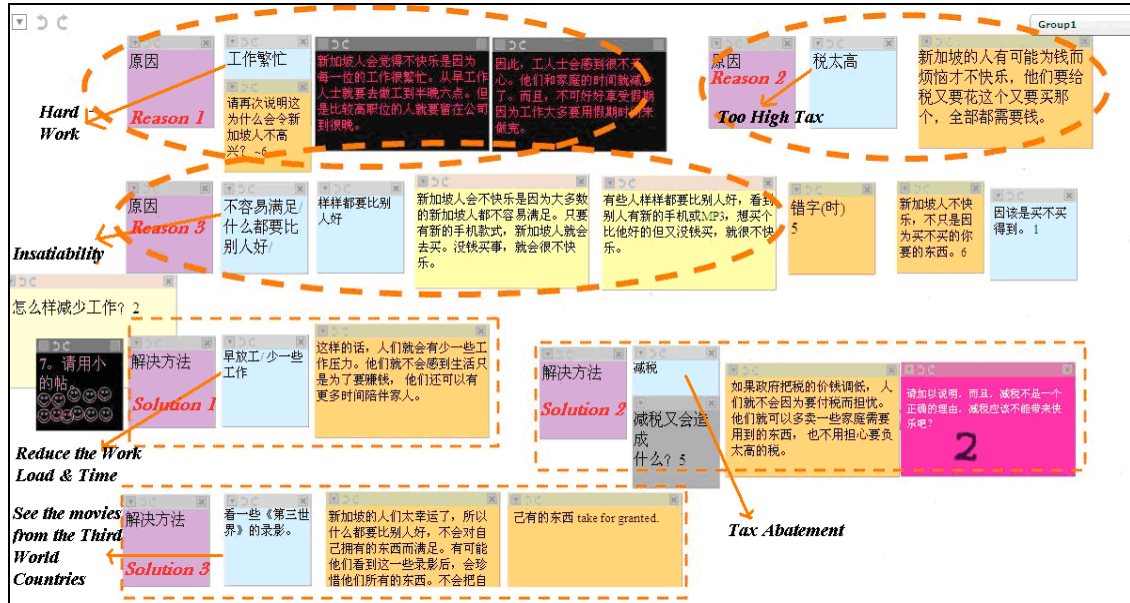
Group1

原因

Reason 1

Hard Work

工作繁忙

请再次说明这为什么会令新加坡人不高兴？ ~6

新加坡人会觉得不快乐是因为每一位的工作很繁忙。从早工作人士就要去做工到半晚六点。但是比较高职位的人就要留在公司到很晚。

因此，工人士会感到很不开心。他们和家庭的时间就减少了。而且，不可好好享受假期因为工作太多要用假期时间来做完。

原因

Reason 2

税太高

Too High Tax

新加坡的人有可能为钱而烦恼才不快乐，他们要给税又要花这个又要买那个，全部都需要钱。

原因

Reason 3

Insatiability

不容易满足/什么都要比别人好/

样样都要比别人好

新加坡人会不快乐是因为大多数的新加坡人都不容易满足。只要有新的手机款式，新加坡人就会去买。没钱买事，就会很不快乐。

有些人样样都要比别人好，看到别人有新的手机或MP3，想买个比他好的但又没钱买，就很不快乐。

错字(时) 5

新加坡人不快乐，不只是因为买不买的你要的东西。6

因该是买不买得到。1

怎么样减少工作？2

7。请用小的帖。

解决方法

Solution 1

早放工/少一些工作

这样的话，人们就会有少一些工作压力。他们就不会感到生活只是为了要赚钱，他们还可以有更多时间陪伴家人。

Reduce the Work Load & Time

解决方法

Solution 2

减税

减税又会造成什么？5

如果政府把税的价钱调低，人们就不会因为要付税而担忧。他们就可以多卖一些家庭需要用到的东西，也不用担心要负太高的税。

请加以说明。而且，减税不是一个正确的理由，减税应该不能带来快乐吧？

2

Tax Abatement

See the movies from the Third World Countries

解决方法

Solution 3

看一些《第三世界》的录影。

新加坡的人们太幸运了，所以什么都要比别人好，不会对自己拥有的东西而满足。有可能他们看到这一些录影后，会珍惜他们所有的东西。不会把自

己有的东西 take for granted.